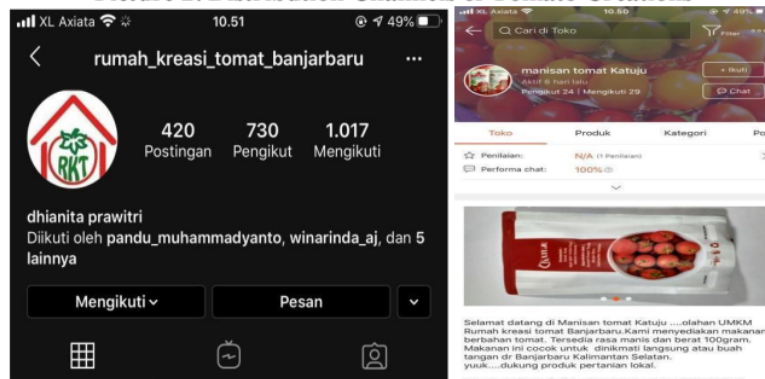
XL Axiata 10.51 49%

rumah_kreasi_tomat_banjarbaru ...

RKT

420 Postingan
730 Pengikut
1.017 Mengikuti

dhianita prawitri
Diikuti oleh pandu_muhammadyanto, winarinda_aj, dan 5 lainnya

Mengikuti
Pesan

XL Axiata 10.50 49%

Cari di Toko
Filter

manisan tomat Katuju
Aktif 6 hari lalu
Pengikut 24 | Mengikuti 29
+ Ikuti
Chat

Toko
Produk
Kategori
Po

Penilaian: N/A (1 Penilaian)
Performa chat: 100%

Selamat datang di Manisan tomat Katuju ....olahan UMKM Rumah kreasi tomat Banjarbaru.Kami menyediakan makanan berbahan tomat. Tersedia rasa manis dan berat 100gram. Makanan ini cocok untuk dinikmati langsung atau buah tangan dr Banjarbaru Kalimantan Selatan. yuuk....dukung produk pertanian lokal.